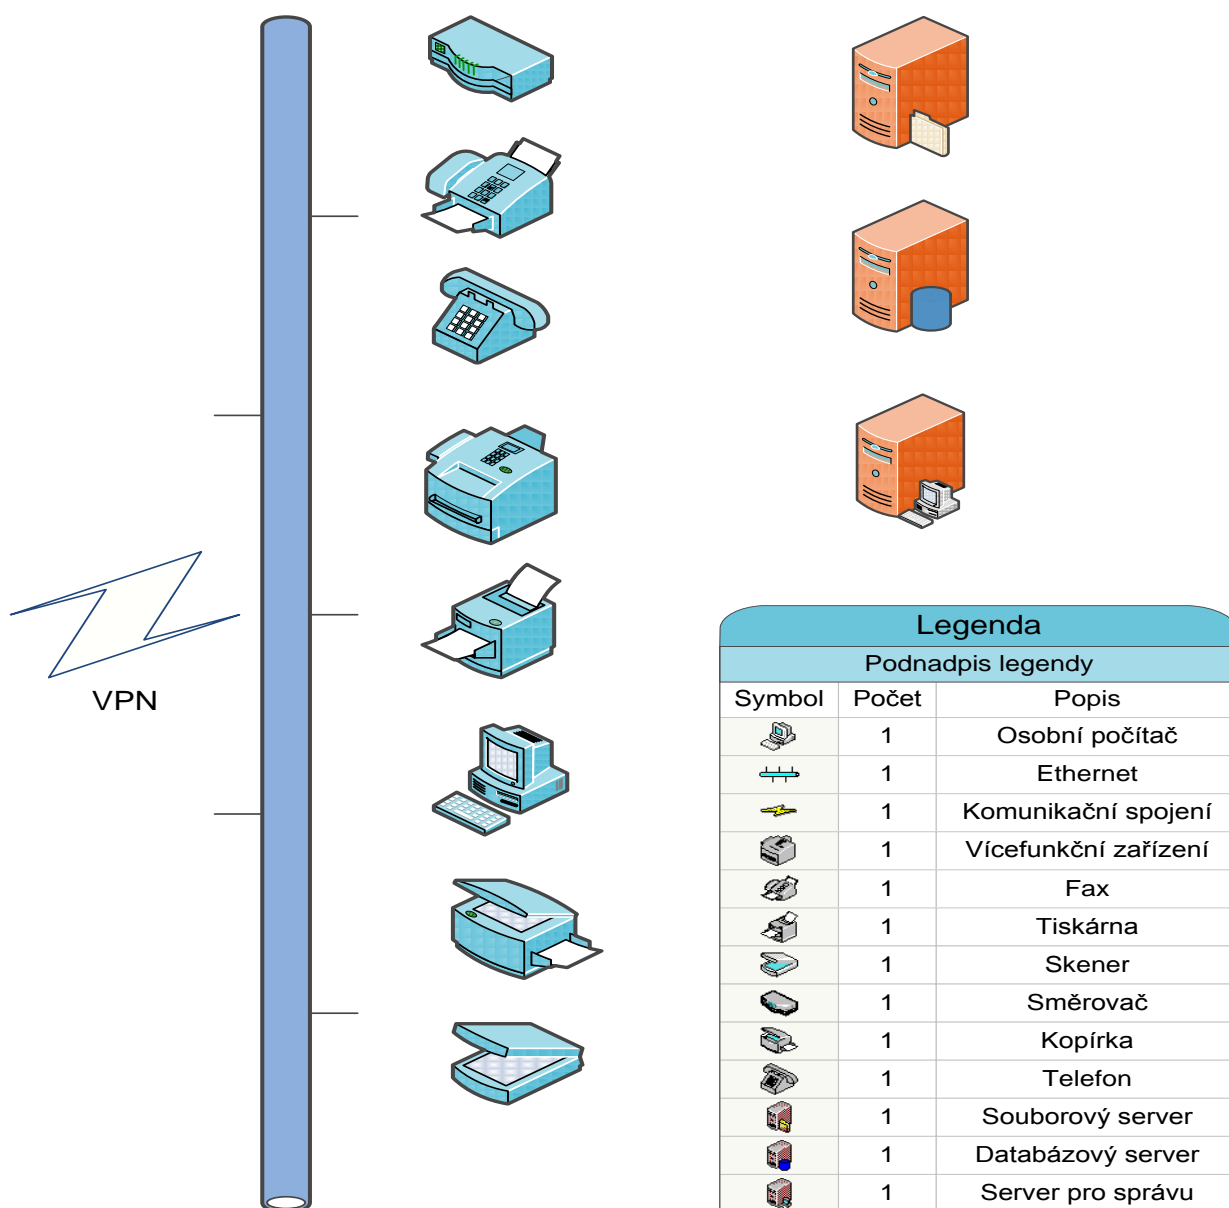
VPN

Legenda

Podnadpis legendy

| Symbol | Počet | Popis |
|---|---|---|
| | 1 | Osobní počítač |
| | 1 | Ethernet |
| | 1 | Komunikační spojení |
| | 1 | Vícefunkční zařízení |
| | 1 | Fax |
| | 1 | Tiskárna |
| | 1 | Skener |
| | 1 | Směrovač |
| | 1 | Kopírka |
| | 1 | Telefon |
| | 1 | Souborový server |
| | 1 | Databázový server |
| | 1 | Server pro správu |